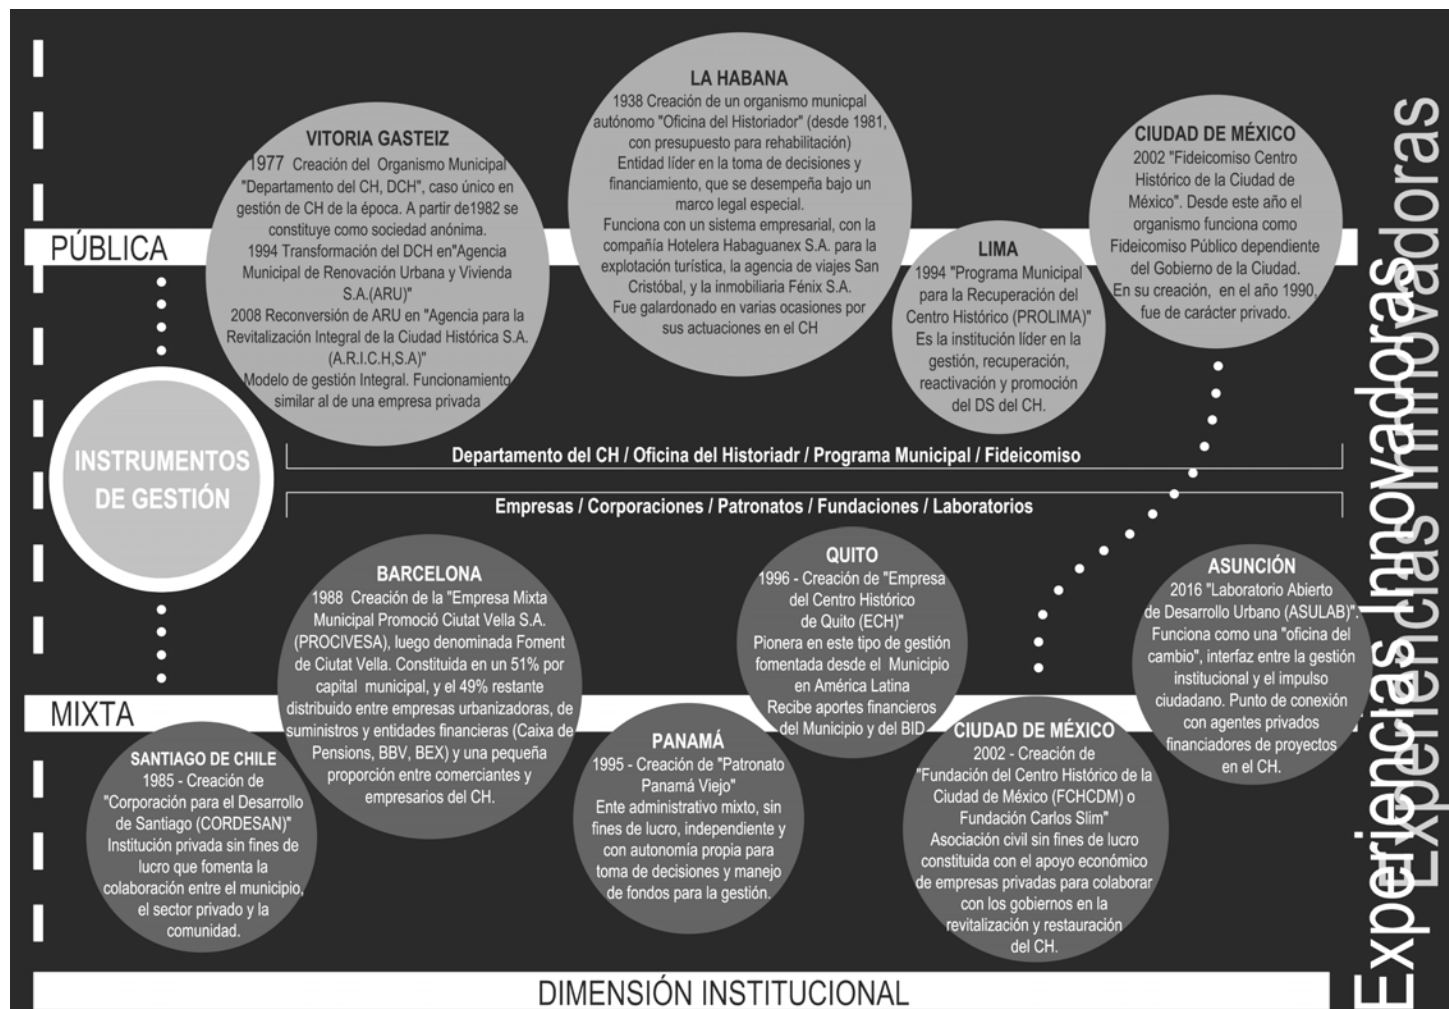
PÚBLICA

VITORIA GASTEIZ
1977 Creación del Organismo Municipal "Departamento del CH, DCH", caso único en gestión de CH de la época. A partir de1982 se constituye como sociedad anónima.
1994 Transformación del DCH en"Agencia Municipal de Renovación Urbana y Vivienda S.A.(ARU)"
2008 Reconversión de ARU en "Agencia para la Revitalización Integral de la Ciudad Histórica S.A. (A.R.I.C.H,S.A)"
Modelo de gestión Integral. Funcionamiento similar al de una empresa privada

LA HABANA
1938 Creación de un organismo municpal autónomo "Oficina del Historiador" (desde 1981, con presupuesto para rehabilitación)
Entidad líder en la toma de decisiones y financiamiento, que se desempeña bajo un marco legal especial.
Funciona con un sistema empresarial, con la compañía Hotelera Habaguanex S.A. para la explotación turística, la agencia de viajes San Cristóbal, y la inmobiliaria Fénix S.A.
Fue galardonado en varias ocasiones por sus actuaciones en el CH

LIMA
1994 "Programa Municipal para la Recuperación del Centro Histórico (PROLIMA)"
Es la institución líder en la gestión, recuperación, reactivación y promoción del DS del CH.

CIUDAD DE MÉXICO
2002 "Fideicomiso Centro Histórico de la Ciudad de México". Desde este año el organismo funciona como Fideicomiso Público dependiente del Gobierno de la Ciudad.
En su creación, en el año 1990, fue de carácter privado.

Experiencias Innovadoras

INSTRUMENTOS DE GESTIÓN

Departamento del CH / Oficina del Historiadr / Programa Municipal / Fideicomiso

Empresas / Corporaciones / Patronatos / Fundaciones / Laboratorios

BARCELONA
1988 Creación de la "Empresa Mixta Municipal Promoció Ciutat Vella S.A. (PROCIVESA), luego denominada Foment de Ciutat Vella. Constituida en un 51% por capital municipal, y el 49% restante distribuido entre empresas urbanizadoras, de suministros y entidades financieras (Caixa de Pensions, BBV, BEX) y una pequeña proporción entre comerciantes y empresarios del CH.

QUITO
1996 - Creación de "Empresa del Centro Histórico de Quito (ECH)"
Pionera en este tipo de gestión fomentada desde el Municipio en América Latina
Recibe aportes financieros del Municipio y del BID

ASUNCIÓN
2016 "Laboratorio Abierto de Desarrollo Urbano (ASULAB)".
Funciona como una "oficina del cambio", interfaz entre la gestión institucional y el impulso ciudadano. Punto de conexión con agentes privados financiadores de proyectos en el CH.

MIXTA

SANTIAGO DE CHILE
1985 - Creación de "Corporación para el Desarrollo de Santiago (CORDESAN)"
Institución privada sin fines de lucro que fomenta la colaboración entre el municipio, el sector privado y la comunidad.

PANAMÁ
1995 - Creación de "Patronato Panamá Viejo"
Ente administrativo mixto, sin fines de lucro, independiente y con autonomía propia para toma de decisiones y manejo de fondos para la gestión.

CIUDAD DE MÉXICO
2002 - Creación de "Fundación del Centro Histórico de la Ciudad de México (FCHCDM) o Fundación Carlos Slim"
Asociación civil sin fines de lucro constituida con el apoyo económico de empresas privadas para colaborar con los gobiernos en la revitalización y restauración del CH.

DIMENSIÓN INSTITUCIONAL